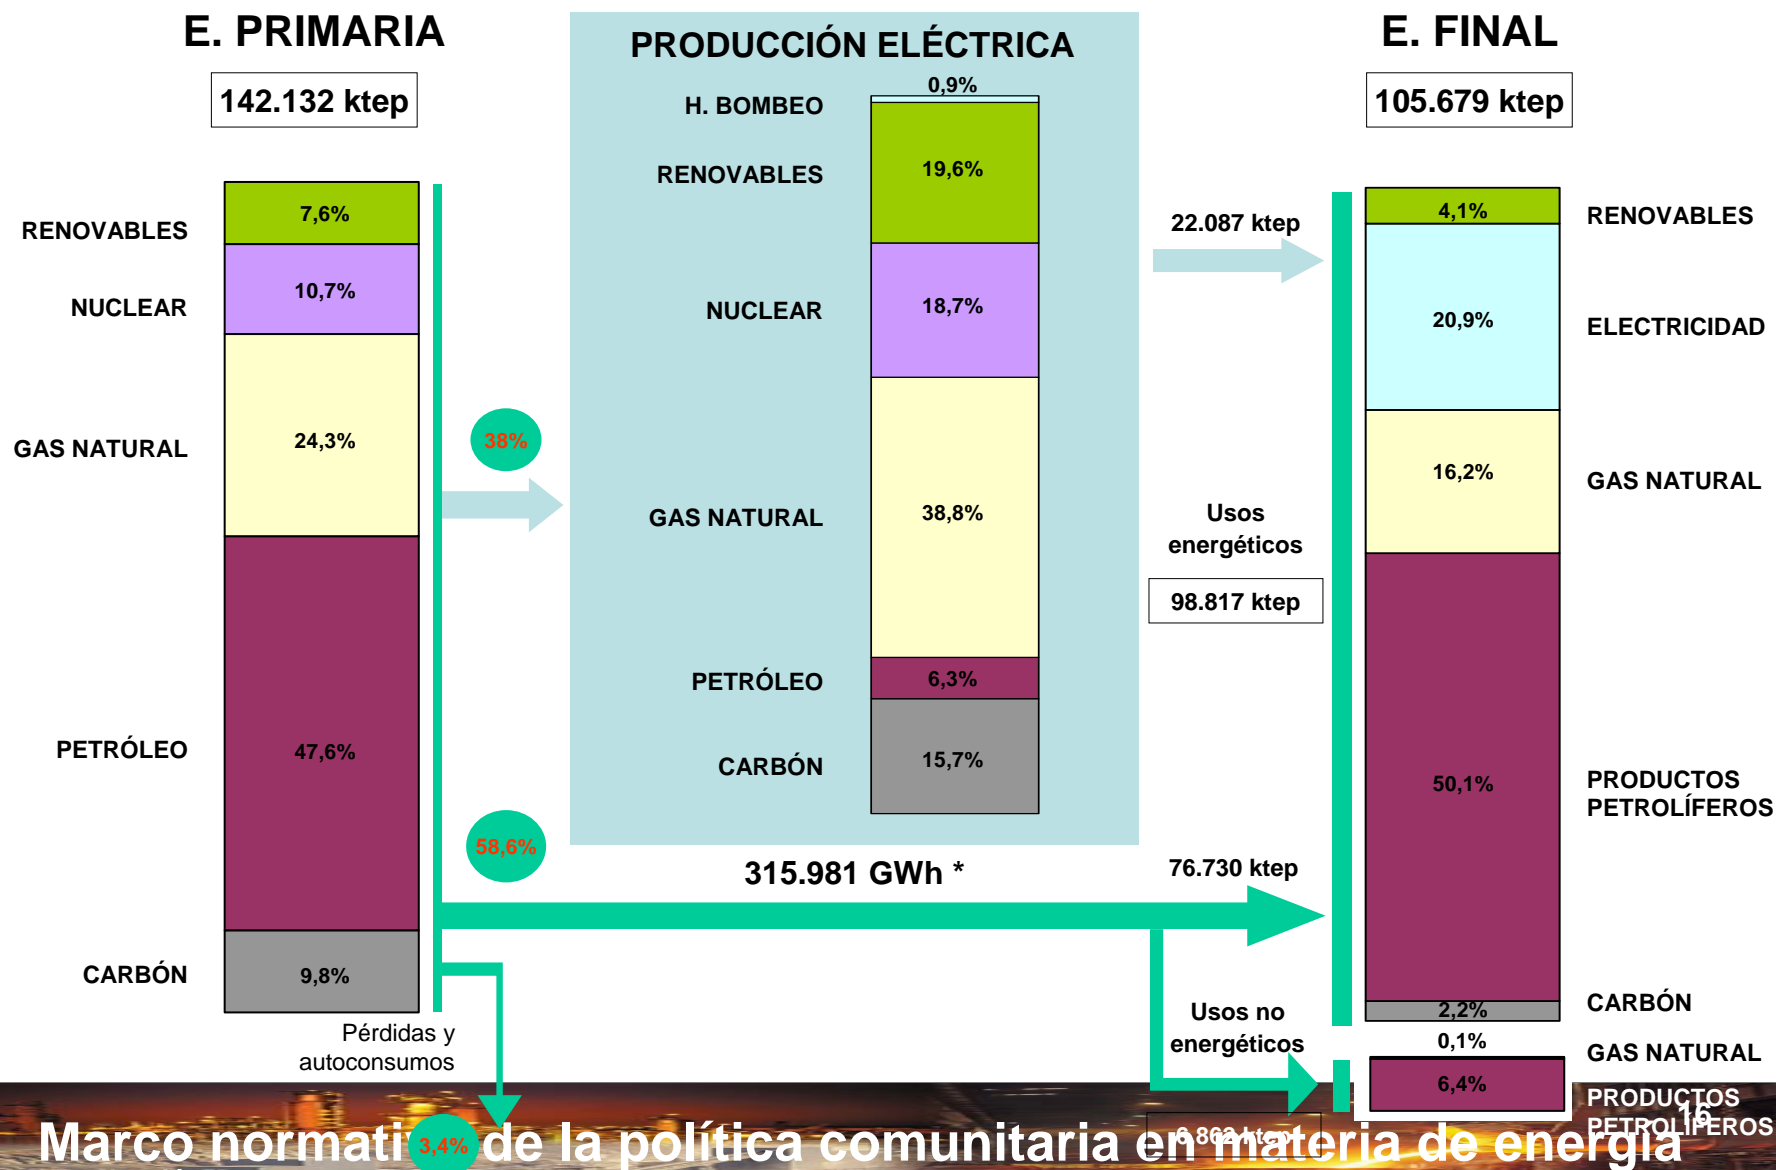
E. PRIMARIA

142.132 ktep

RENOVABLES 7,6%
NUCLEAR 10,7%
GAS NATURAL 24,3%
PETRÓLEO 47,6%
CARBÓN 9,8%

Pérdidas y autoconsumos

38%

58,6%

3,4%

PRODUCCIÓN ELÉCTRICA

H. BOMBEO 0,9%
RENOVABLES 19,6%
NUCLEAR 18,7%
GAS NATURAL 38,8%
PETRÓLEO 6,3%
CARBÓN 15,7%

315.981 GWh *

22.087 ktep

Usos energéticos

98.817 ktep

76.730 ktep

Usos no energéticos

6.862 ktep

E. FINAL

105.679 ktep

4,1% RENOVABLES
20,9% ELECTRICIDAD
16,2% GAS NATURAL
50,1% PRODUCTOS PETROLÍFEROS
2,2% CARBÓN
0,1% GAS NATURAL
6,4% PRODUCTOS PETROLÍFEROS

16

Marco normativo de la política comunitaria en materia de energía